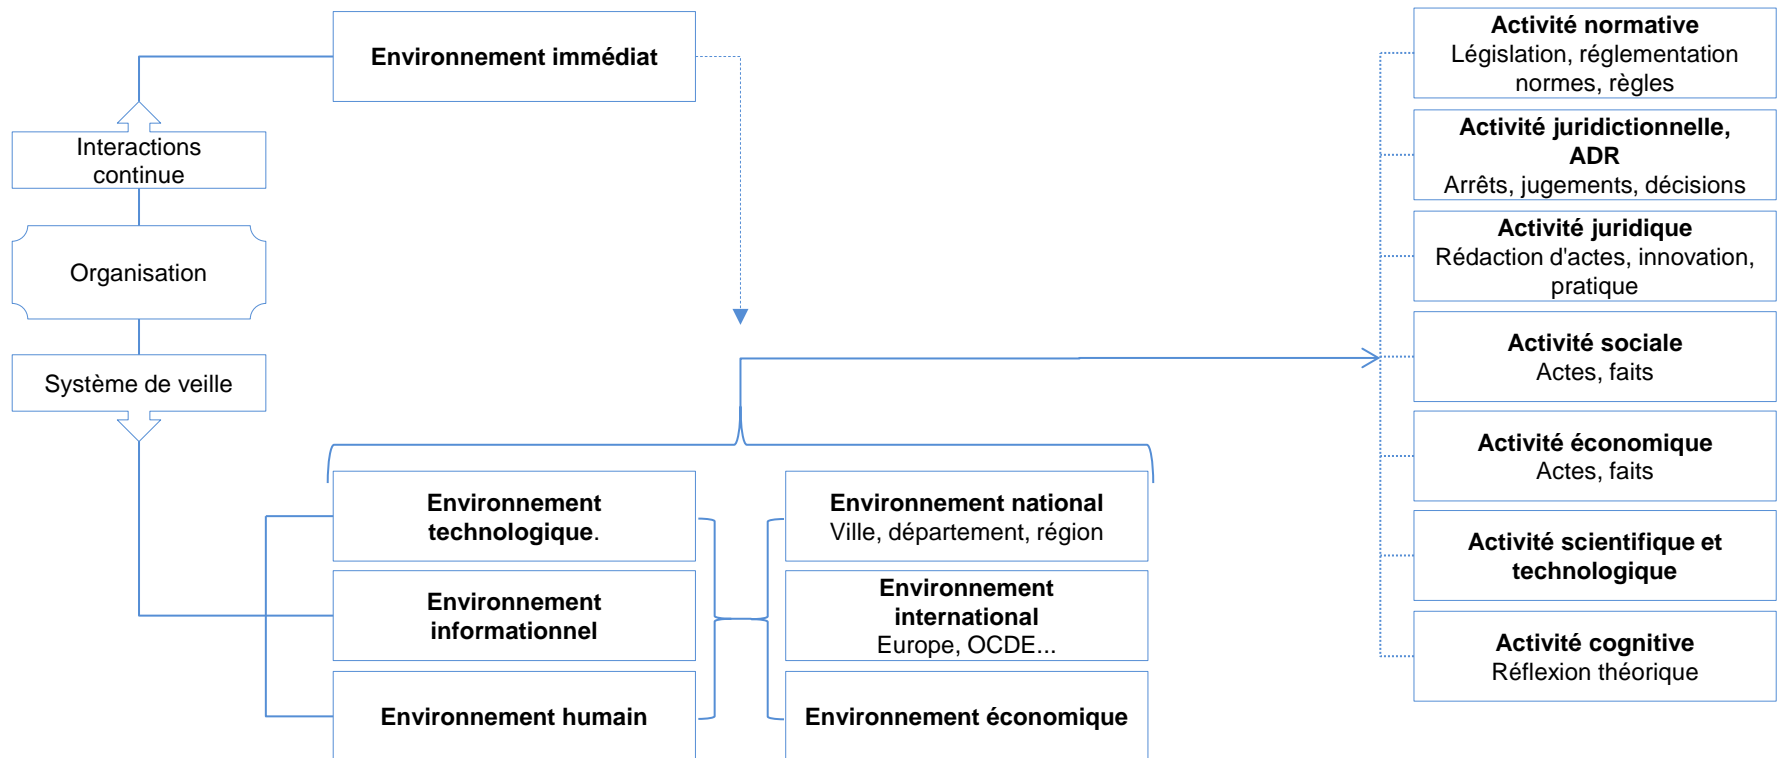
Environnement immédiat

Interactions continue

Organisation

Système de veille

**Environnement technologique.**

**Environnement informationnel**

**Environnement humain**

**Environnement national**
Ville, département, région

**Environnement international**
Europe, OCDE...

**Environnement économique**

**Activité normative**
Législation, réglementation normes, règles

**Activité juridictionnelle, ADR**
Arrêts, jugements, décisions

**Activité juridique**
Rédaction d'actes, innovation, pratique

**Activité sociale**
Actes, faits

**Activité économique**
Actes, faits

**Activité scientifique et technologique**

**Activité cognitive**
Réflexion théorique